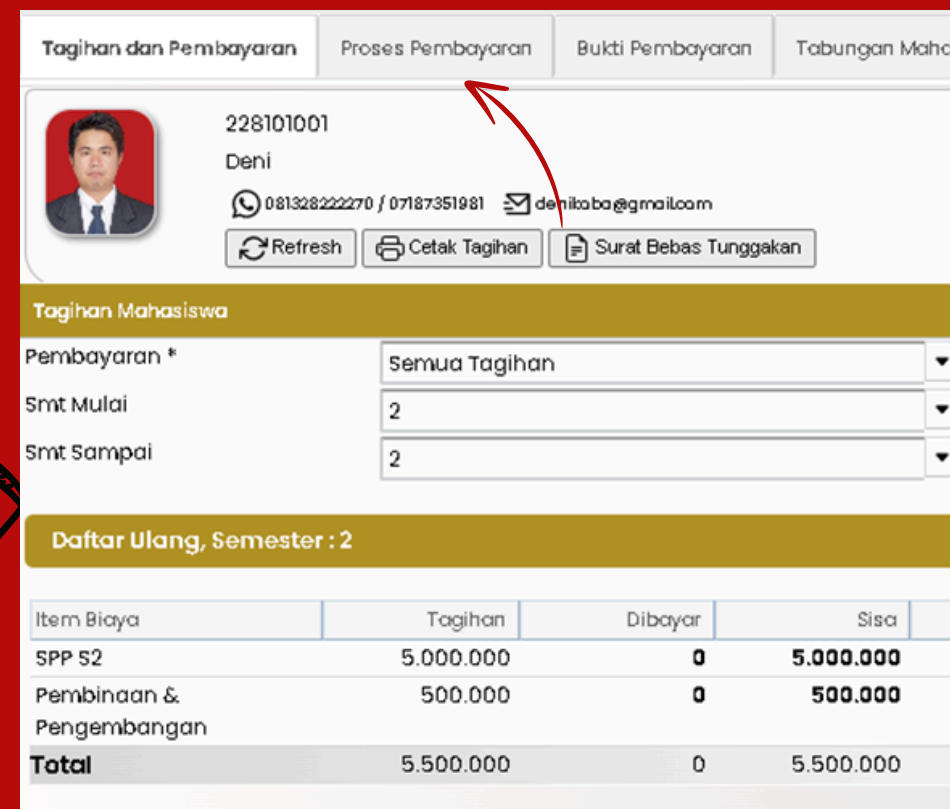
Tagihan dan Pembayaran | Proses Pembayaran | Bukti Pembayaran | Tabungan Maha

228101001

Deni

081328222270 / 07187351981 denikaba@gmail.com

Refresh | Cetak Tagihan | Surat Bebas Tunggakan

Tagihan Mahasiswa

Pembayaran * Semua Tagihan

Smt Mulai 2

Smt Sampai 2

Daftar Ulang, Semester : 2

| Item Biaya | Tagihan | Dibayar | Sisa |
|---|---|---|---|
| SPP S2 | 5.000.000 | 0 | 5.000.000 |
| Pembinaan & Pengembangan | 500.000 | 0 | 500.000 |
| Total | 5.500.000 | 0 | 5.500.000 |